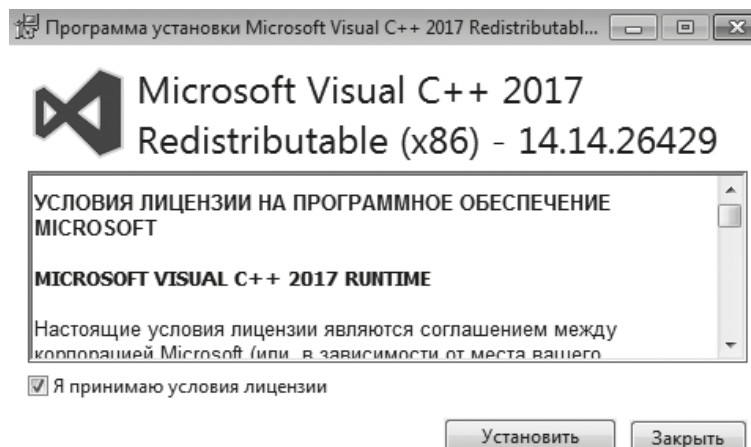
Программа установки Microsoft Visual C++ 2017 Redistributabl...

Microsoft Visual C++ 2017 Redistributable (x86) - 14.14.26429

УСЛОВИЯ ЛИЦЕНЗИИ НА ПРОГРАММНОЕ ОБЕСПЕЧЕНИЕ MICROSOFT

MICROSOFT VISUAL C++ 2017 RUNTIME

Настоящие условия лицензии являются соглашением между корпорацией Microsoft (или, в зависимости от места вашего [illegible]

Я принимаю условия лицензии

Установить

Закрыть